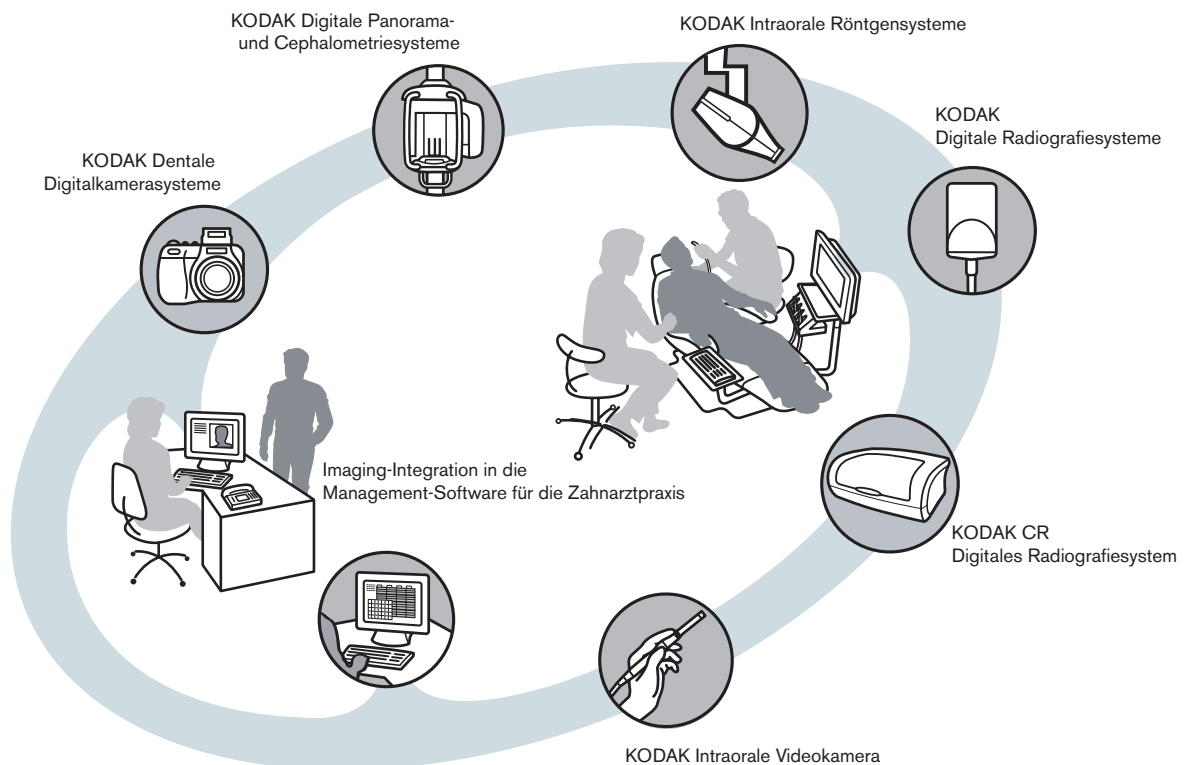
KODAK Digitale Panorama- und Cephalometriesysteme

KODAK Intraorale Röntgensysteme

KODAK Digitale Radiografiesysteme

KODAK Dentale Digitalkamerasysteme

Imaging-Integration in die Management-Software für die Zahnarztpraxis

KODAK CR Digitales Radiografiesystem

KODAK Intraorale Videokamera